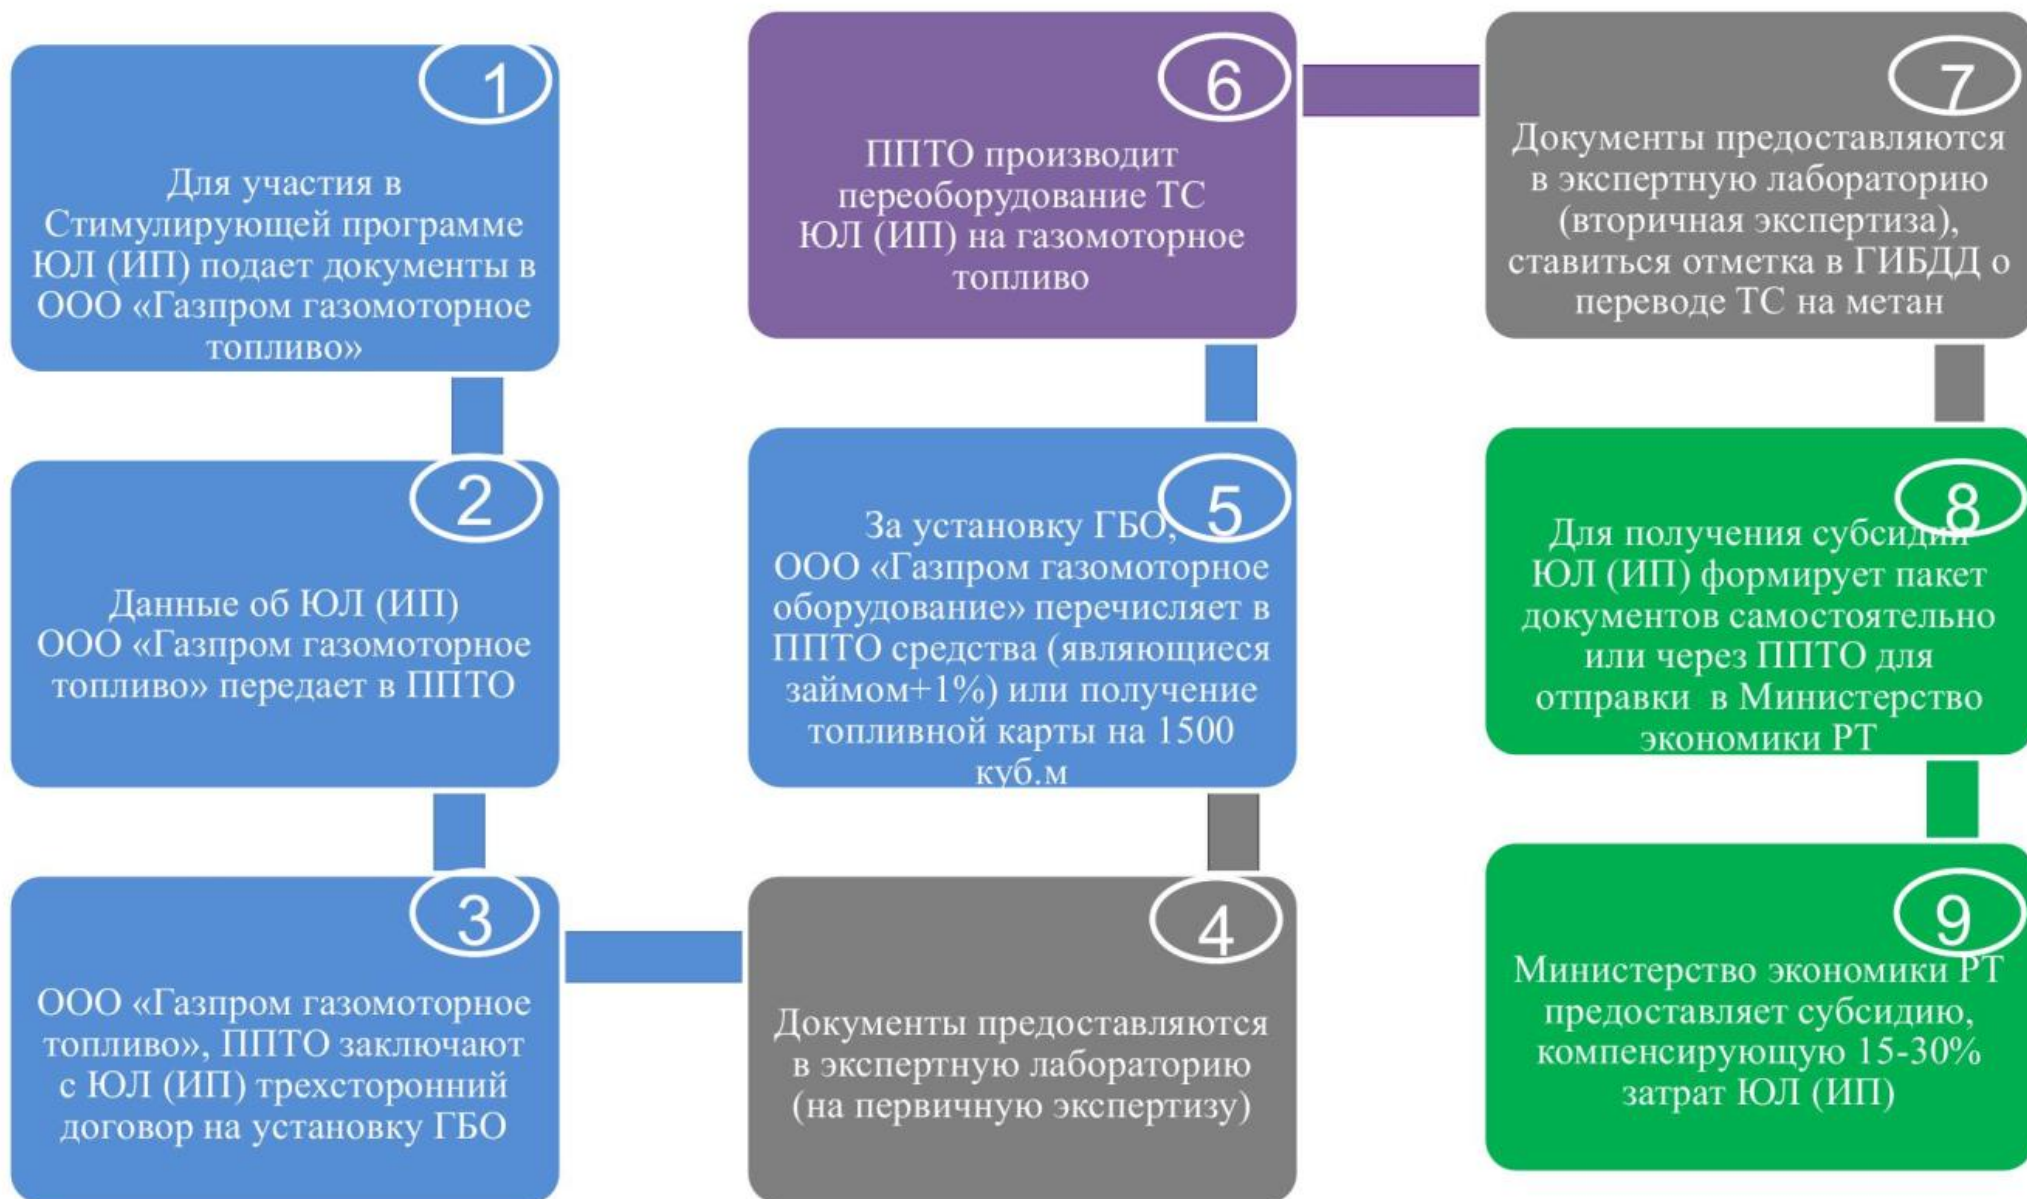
1

Для участия в Стимулирующей программе ЮЛ (ИП) подает документы в ООО «Газпром газомоторное топливо»

2

Данные об ЮЛ (ИП) ООО «Газпром газомоторное топливо» передает в ППТО

3

ООО «Газпром газомоторное топливо», ППТО заключают с ЮЛ (ИП) трехсторонний договор на установку ГБО

4

Документы предоставляются в экспертную лабораторию (на первичную экспертизу)

5

За установку ГБО, ООО «Газпром газомоторное оборудование» перечисляет в ППТО средства (являющиеся займом+1%) или получение топливной карты на 1500 куб.м

6

ППТО производит переоборудование ТС ЮЛ (ИП) на газомоторное топливо

7

Документы предоставляются в экспертную лабораторию (вторичная экспертиза), ставиться отметка в ГИБДД о переводе ТС на метан

8

Для получения субсидии ЮЛ (ИП) формирует пакет документов самостоятельно или через ППТО для отправки в Министерство экономики РТ

9

Министерство экономики РТ предоставляет субсидию, компенсирующую 15-30% затрат ЮЛ (ИП)